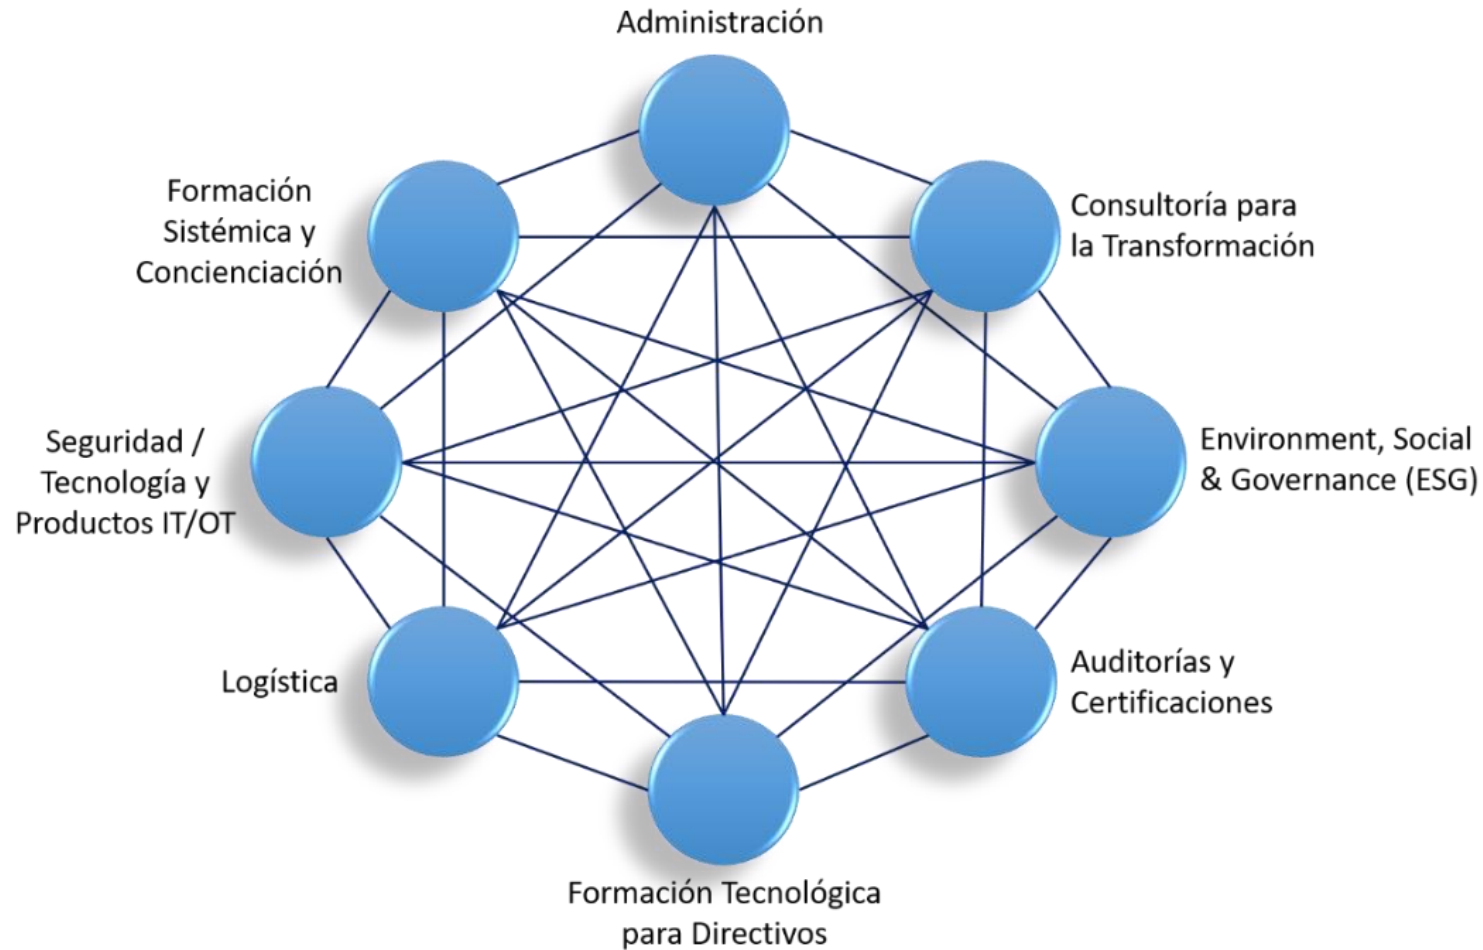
Administración

Formación Sistémica y Concienciación

Consultoría para la Transformación

Seguridad / Tecnología y Productos IT/OT

Environment, Social & Governance (ESG)

Logística

Auditorías y Certificaciones

Formación Tecnológica para Directivos